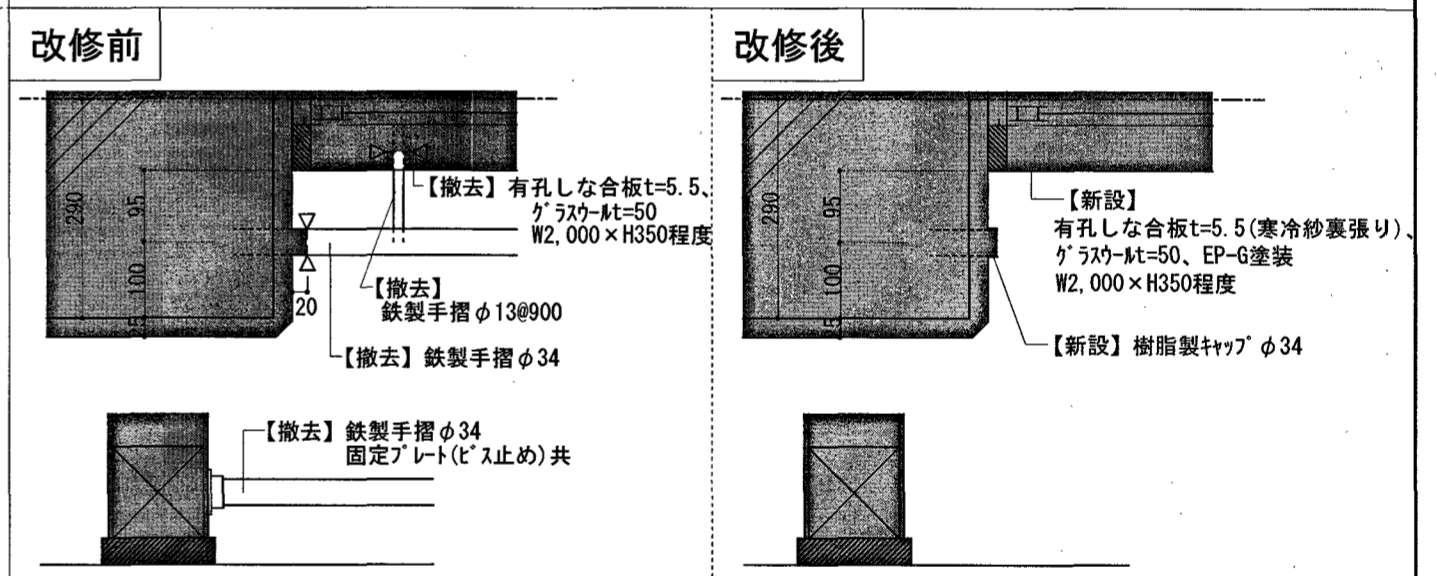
改修前

230
95
100
15
20

【撤去】有孔しな合板t=5.5、ｸﾞﾗｽｳｰﾙt=50
W2,000×H350程度

【撤去】
鉄製手摺$\phi$13@900

【撤去】鉄製手摺$\phi$34

【撤去】鉄製手摺$\phi$34
固定ﾌﾟﾚｰﾄ(ﾋﾞｽ止め)共

改修後

230
95
100
15

【新設】
有孔しな合板t=5.5(寒冷紗裏張り)、ｸﾞﾗｽｳｰﾙt=50、EP-G塗装
W2,000×H350程度

【新設】樹脂製ｷｬｯﾌﾟ$\phi$34